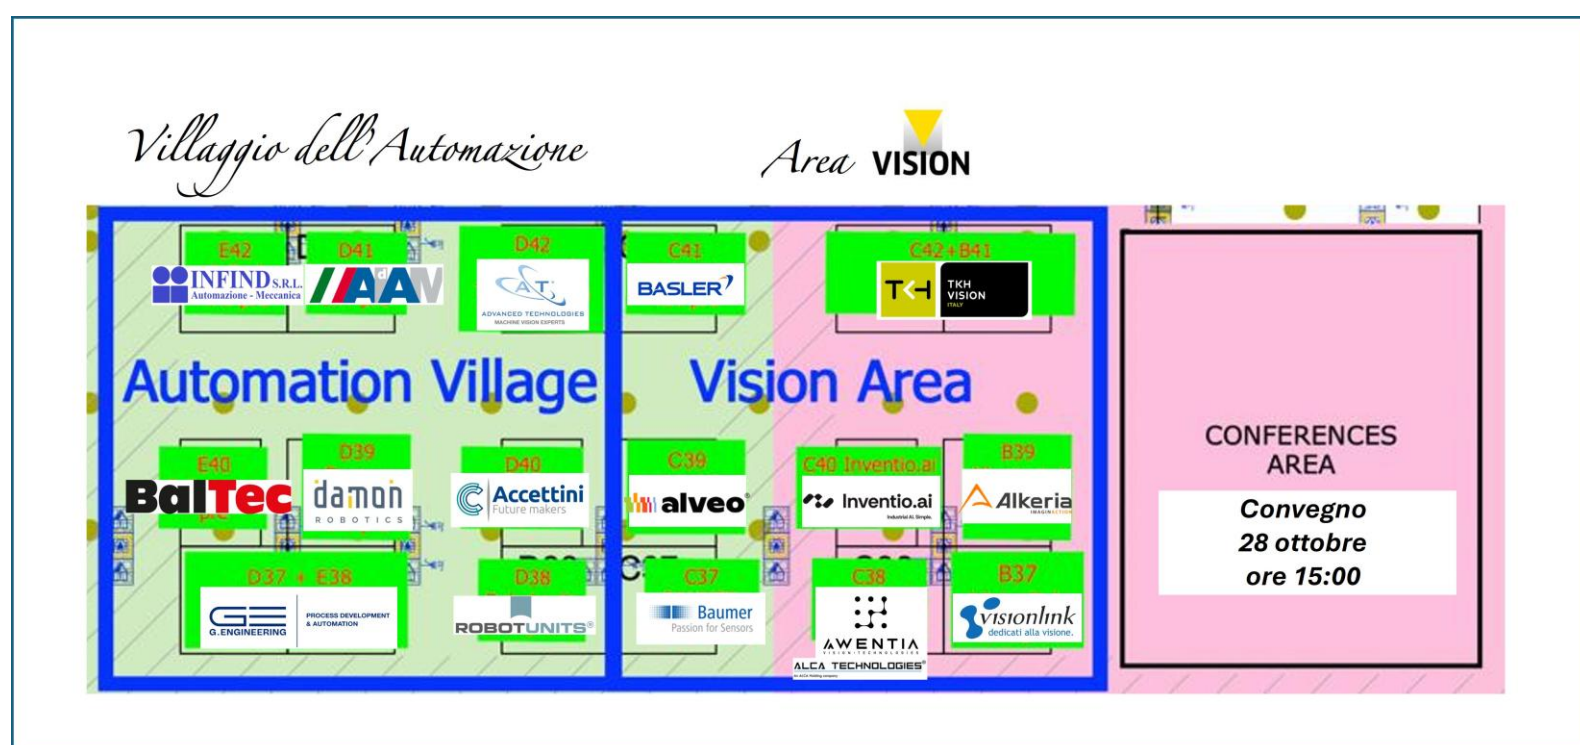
Villaggio dell'Automazione

Area VISION

E42 D41 D42 C41 C42+B41

INFIND S.R.L. Automazione - Meccanica

AAV

AT ADVANCED TECHNOLOGIES MACHINE VISION EXPERTS

BASLER

TKH VISION ITALY

Automation Village

Vision Area

E40 D39 D40 C39 C40 Inventio.ai B39

BalTec

damon ROBOTICS

Accettini Future makers

alveo

Inventio.ai Industrial AI. Simple.

Alkeria

D37 + E38 D38 C37 C38 B37

G.ENGINEERING PROCESS DEVELOPMENT & AUTOMATION

ROBOTUNITS

Baumer Passion for Sensors

AWENTIA

ALCA TECHNOLOGIES

visionlink dedicati alla visione.

CONFERENCES AREA

Convegno 28 ottobre ore 15:00